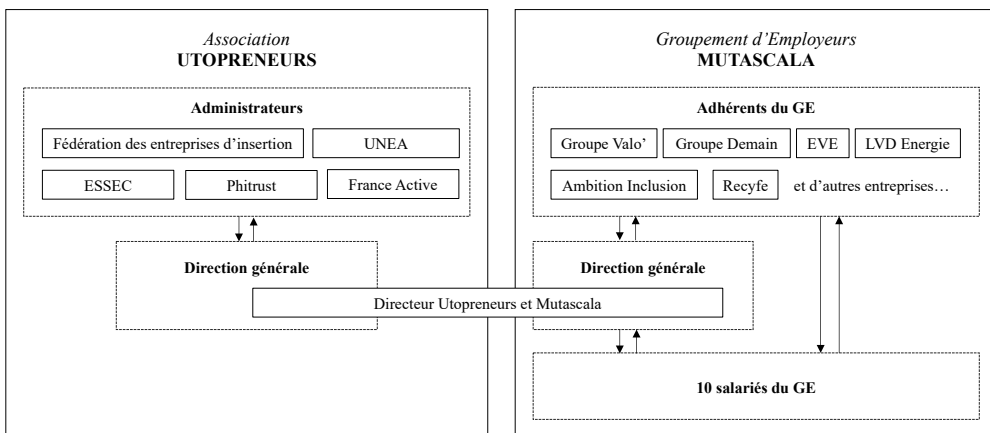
*Association*
**UTOPRENEURS**

**Administrateurs**

Fédération des entreprises d'insertion

UNEA

ESSEC

Phitrust

France Active

**Direction générale**

Directeur Utopreneurs et Mutascala

*Groupement d'Employeurs*
**MUTASCALA**

**Adhérents du GE**

Groupe Valo'

Groupe Demain

EVE

LVD Energie

Ambition Inclusion

Recyfe

et d'autres entreprises…

**Direction générale**

**10 salariés du GE**